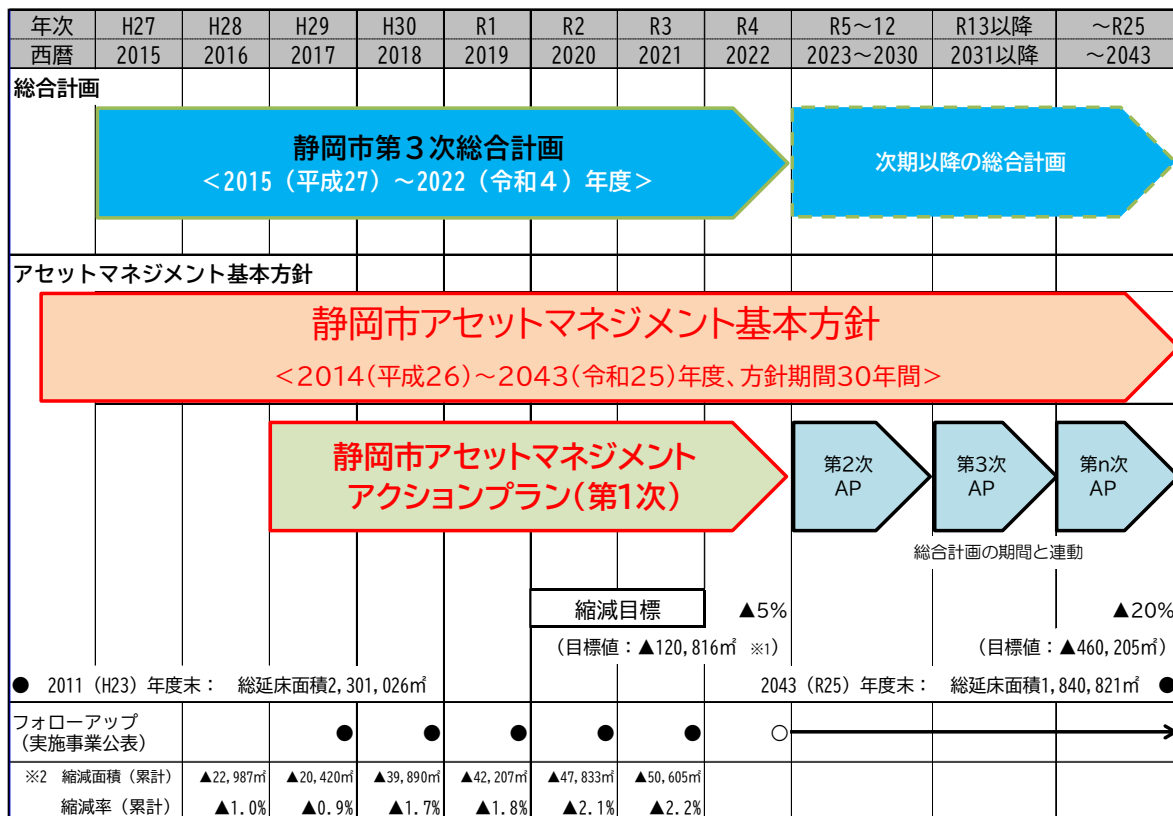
| 年次 | H27 | H28 | H29 | H30 | R1 | R2 | R3 | R4 | R5～12 | R13以降 | ～R25 |
|---|---|---|---|---|---|---|---|---|---|---|---|
| 西暦 | 2015 | 2016 | 2017 | 2018 | 2019 | 2020 | 2021 | 2022 | 2023～2030 | 2031以降 | ～2043 |

総合計画

静岡市第３次総合計画
＜2015（平成27）～2022（令和４）年度＞

次期以降の総合計画

アセットマネジメント基本方針

静岡市アセットマネジメント基本方針
＜2014(平成26)～2043(令和25)年度、方針期間30年間＞

静岡市アセットマネジメント
アクションプラン(第1次)

第2次
AP

第3次
AP

第n次
AP

総合計画の期間と連動

縮減目標

▲5%

▲20%

（目標値：▲120,816㎡ ※1）

（目標値：▲460,205㎡）

● 2011（H23）年度末： 総延床面積2,301,026㎡

2043（R25）年度末： 総延床面積1,840,821㎡ ●

フォローアップ
（実施事業公表）

● ● ● ● ● ○

※2 縮減面積（累計） ▲22,987㎡ ▲20,420㎡ ▲39,890㎡ ▲42,207㎡ ▲47,833㎡ ▲50,605㎡

縮減率（累計） ▲1.0% ▲0.9% ▲1.7% ▲1.8% ▲2.1% ▲2.2%